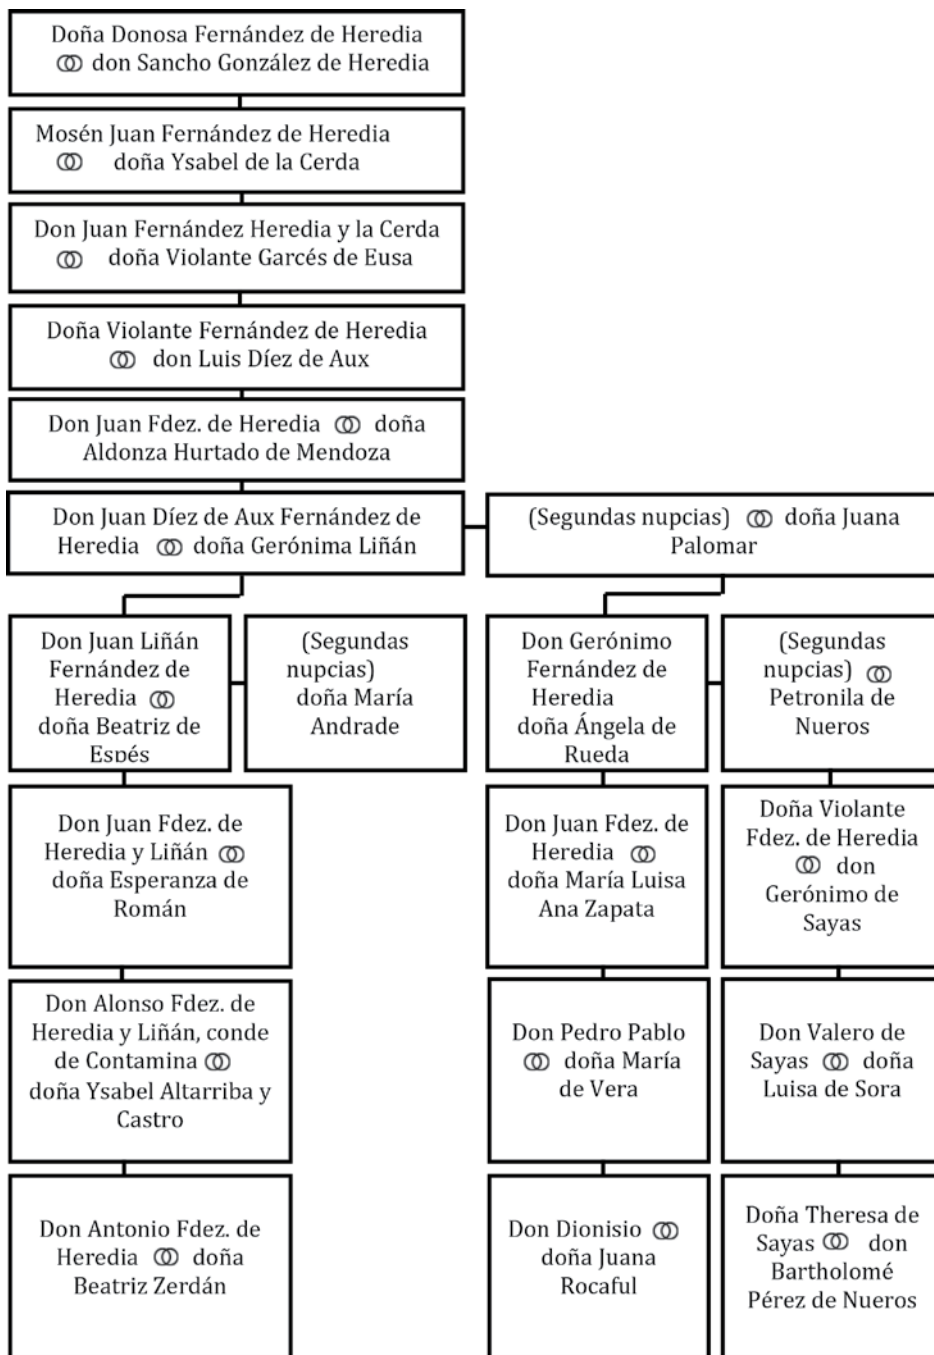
Doña Donosa Fernández de Heredia ⚭ don Sancho González de Heredia

Mosén Juan Fernández de Heredia ⚭ doña Ysabel de la Cerda

Don Juan Fernández Heredia y la Cerda ⚭ doña Violante Garcés de Eusa

Doña Violante Fernández de Heredia ⚭ don Luis Díez de Aux

Don Juan Fdez. de Heredia ⚭ doña Aldonza Hurtado de Mendoza

Don Juan Díez de Aux Fernández de Heredia ⚭ doña Gerónima Liñán

(Segundas nupcias) ⚭ doña Juana Palomar

Don Juan Liñán Fernández de Heredia ⚭ doña Beatriz de Espés

(Segundas nupcias) doña María Andrade

Don Gerónimo Fernández de Heredia doña Ángela de Rueda

(Segundas nupcias) ⚭ Petronila de Nueros

Don Juan Fdez. de Heredia y Liñán ⚭ doña Esperanza de Román

Don Juan Fdez. de Heredia ⚭ doña María Luisa Ana Zapata

Doña Violante Fdez. de Heredia ⚭ don Gerónimo de Sayas

Don Alonso Fdez. de Heredia y Liñán, conde de Contamina ⚭ doña Ysabel Altarriba y Castro

Don Pedro Pablo ⚭ doña María de Vera

Don Valero de Sayas ⚭ doña Luisa de Sora

Don Antonio Fdez. de Heredia ⚭ doña Beatriz Zerdán

Don Dionisio ⚭ doña Juana Rocaful

Doña Theresa de Sayas ⚭ don Bartholomé Pérez de Nueros